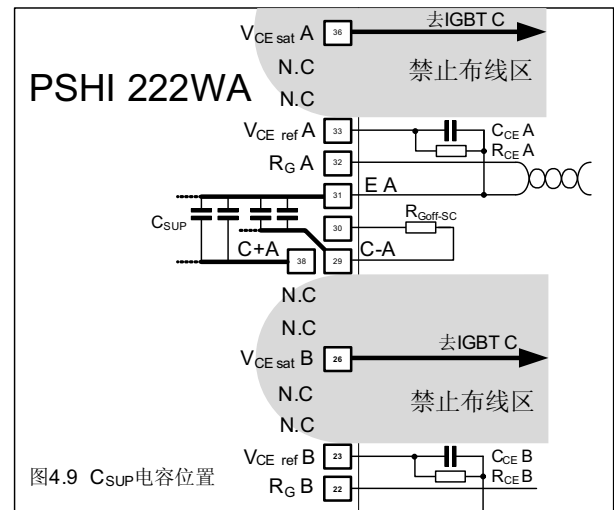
$V_{CE\ sat}$ A 36 去IGBT C
N.C
PSHI 222WA 禁止布线区
N.C
$V_{CE\ ref}$ A 33 $C_{CE}$ A
$R_G$ A 32 $R_{CE}$ A
31 E A
$C_{SUP}$ 30 $R_{Goff\text{-}SC}$
C+A 38 29 C-A
N.C
N.C
$V_{CE\ sat}$ B 26 去IGBT C
N.C 禁止布线区
N.C
$V_{CE\ ref}$ B 23 $C_{CE}$ B
图4.9 $C_{SUP}$电容位置 $R_G$ B 22 $R_{CE}$ B